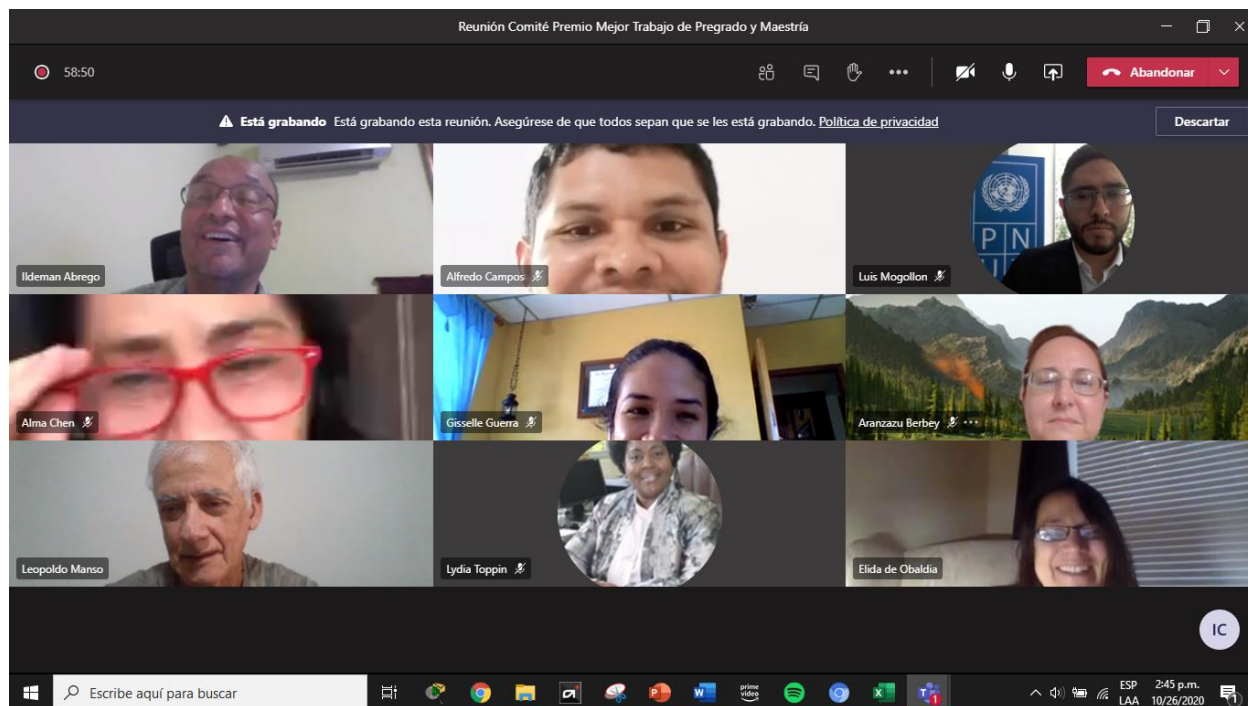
Reunión Comité Premio Mejor Trabajo de Pregrado y Maestría

58:50

Abandonar

Está grabando Está grabando esta reunión. Asegúrese de que todos sepan que se les está grabando. Política de privacidad

Descartar

Ildeman Abrego

Alfredo Campos

Luis Mogollon

PN

Alma Chen

Gisselle Guerra

Aranzazu Berbey

Leopoldo Manso

Lydia Toppin

Elida de Obaldia

IC

Escribe aquí para buscar

prime video

ESP LAA

2:45 p.m. 10/26/2020